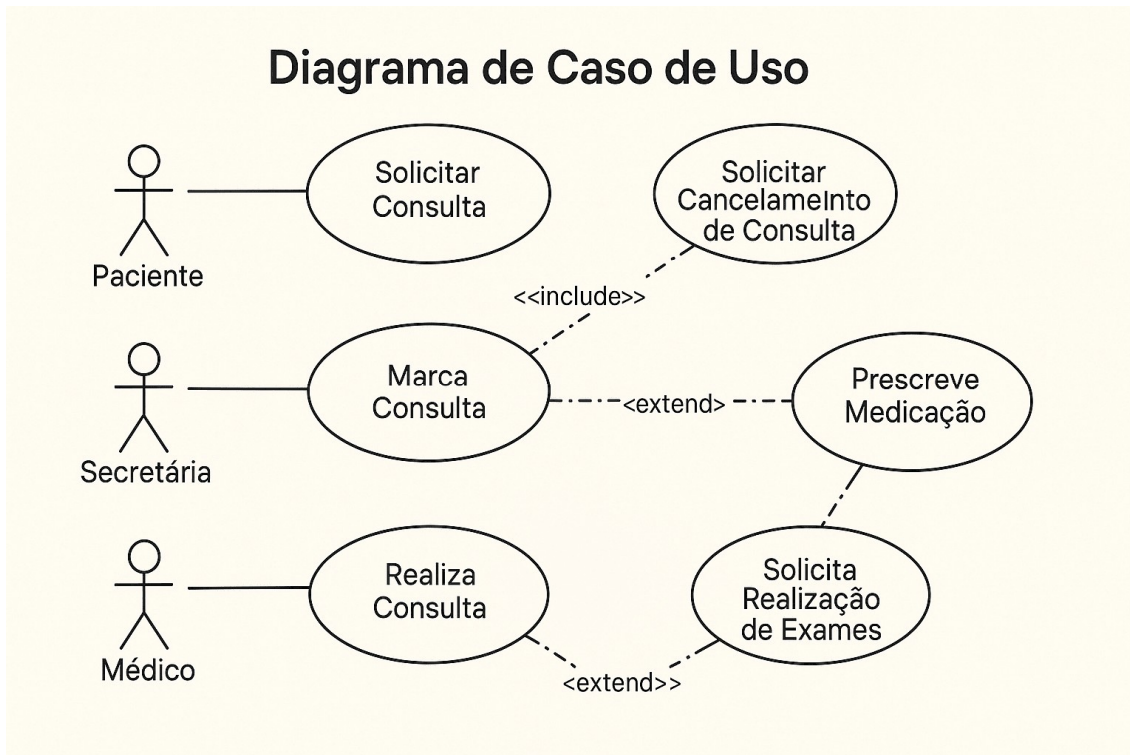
Diagrama de Caso de Uso

Paciente

Solicitar Consulta

Solicitar Cancelamelnto de Consulta

<<include>>

Secretária

Marca Consulta

<extend>

Prescreve Medicação

Médico

Realiza Consulta

Solicita Realização de Exames

<extend>>